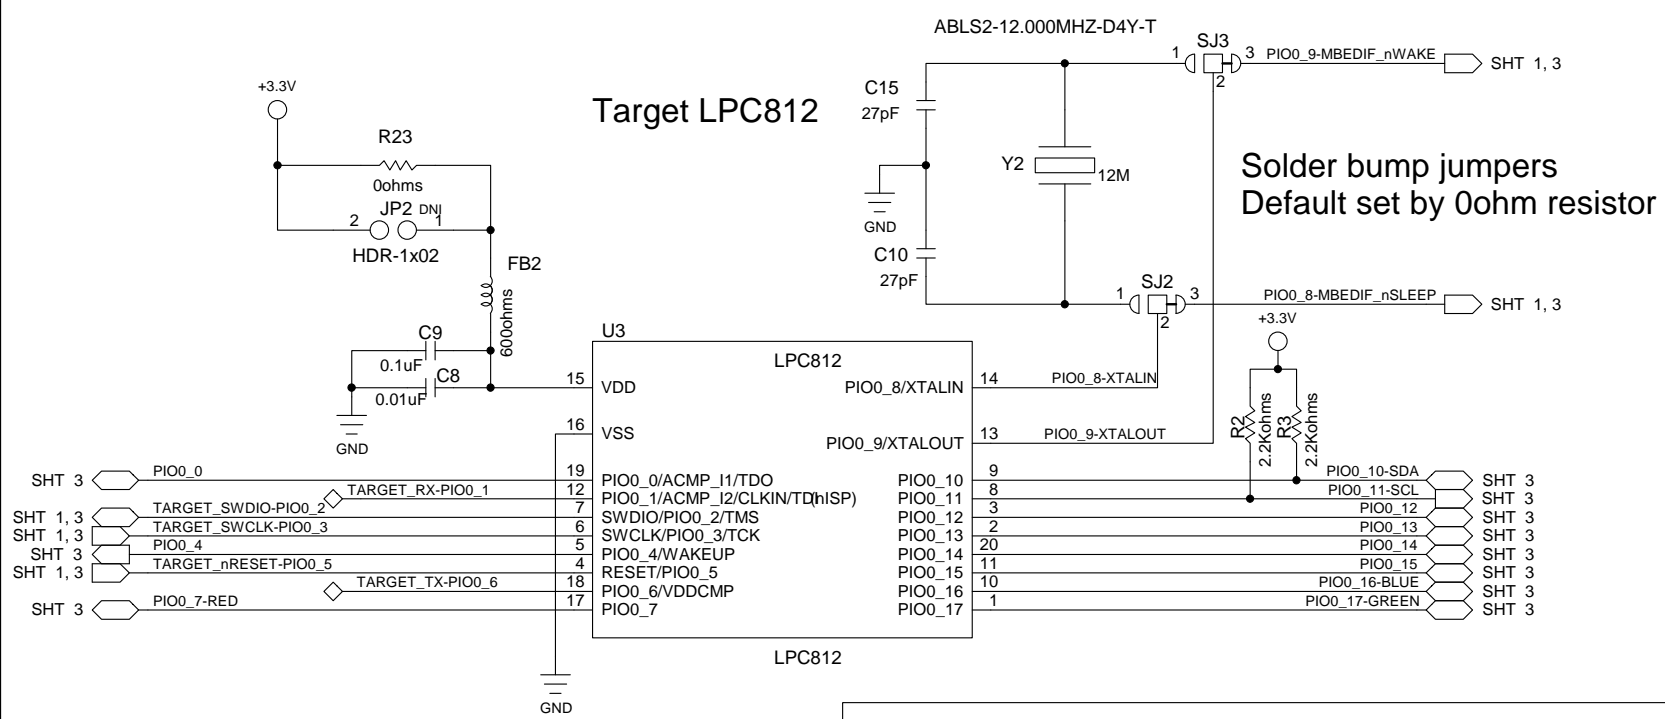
ABLS2-12.000MHZ-D4Y-T

+3.3V

R23

0ohms

2 JP2 DNI 1

HDR-1x02

FB2

600ohms

C9

0.1uF

C8

0.01uF

GND

Target LPC812

C15
27pF

GND

C10
27pF

Y2 12M

1 SJ3 3
2

PIO0_9-MBEDIF_nWAKE SHT 1, 3

1 SJ2 3
2

PIO0_8-MBEDIF_nSLEEP SHT 1, 3

Solder bump jumpers
Default set by 0ohm resistor

+3.3V

R2 2.2Kohms
R3 2.2Kohms

U3

LPC812

15 VDD
16 VSS
19 PIO0_0/ACMP_I1/TDO
12 PIO0_1/ACMP_I2/CLKIN/TDI(nISP)
7 SWDIO/PIO0_2/TMS
6 SWCLK/PIO0_3/TCK
5 PIO0_4/WAKEUP
4 RESET/PIO0_5
18 PIO0_6/VDDCMP
17 PIO0_7

PIO0_8/XTALIN 14
PIO0_9/XTALOUT 13
PIO0_10 9
PIO0_11 8
PIO0_12 3
PIO0_13 2
PIO0_14 20
PIO0_15 11
PIO0_16 10
PIO0_17 1

LPC812

GND

PIO0_8-XTALIN
PIO0_9-XTALOUT

SHT 3 PIO0_0
TARGET_RX-PIO0_1
SHT 1, 3 TARGET_SWDIO-PIO0_2
SHT 1, 3 TARGET_SWCLK-PIO0_3
SHT 3 PIO0_4
SHT 1, 3 TARGET_nRESET-PIO0_5
TARGET_TX-PIO0_6
SHT 3 PIO0_7-RED

PIO0_10-SDA SHT 3
PIO0_11-SCL SHT 3
PIO0_12 SHT 3
PIO0_13 SHT 3
PIO0_14 SHT 3
PIO0_15 SHT 3
PIO0_16-BLUE SHT 3
PIO0_17-GREEN SHT 3